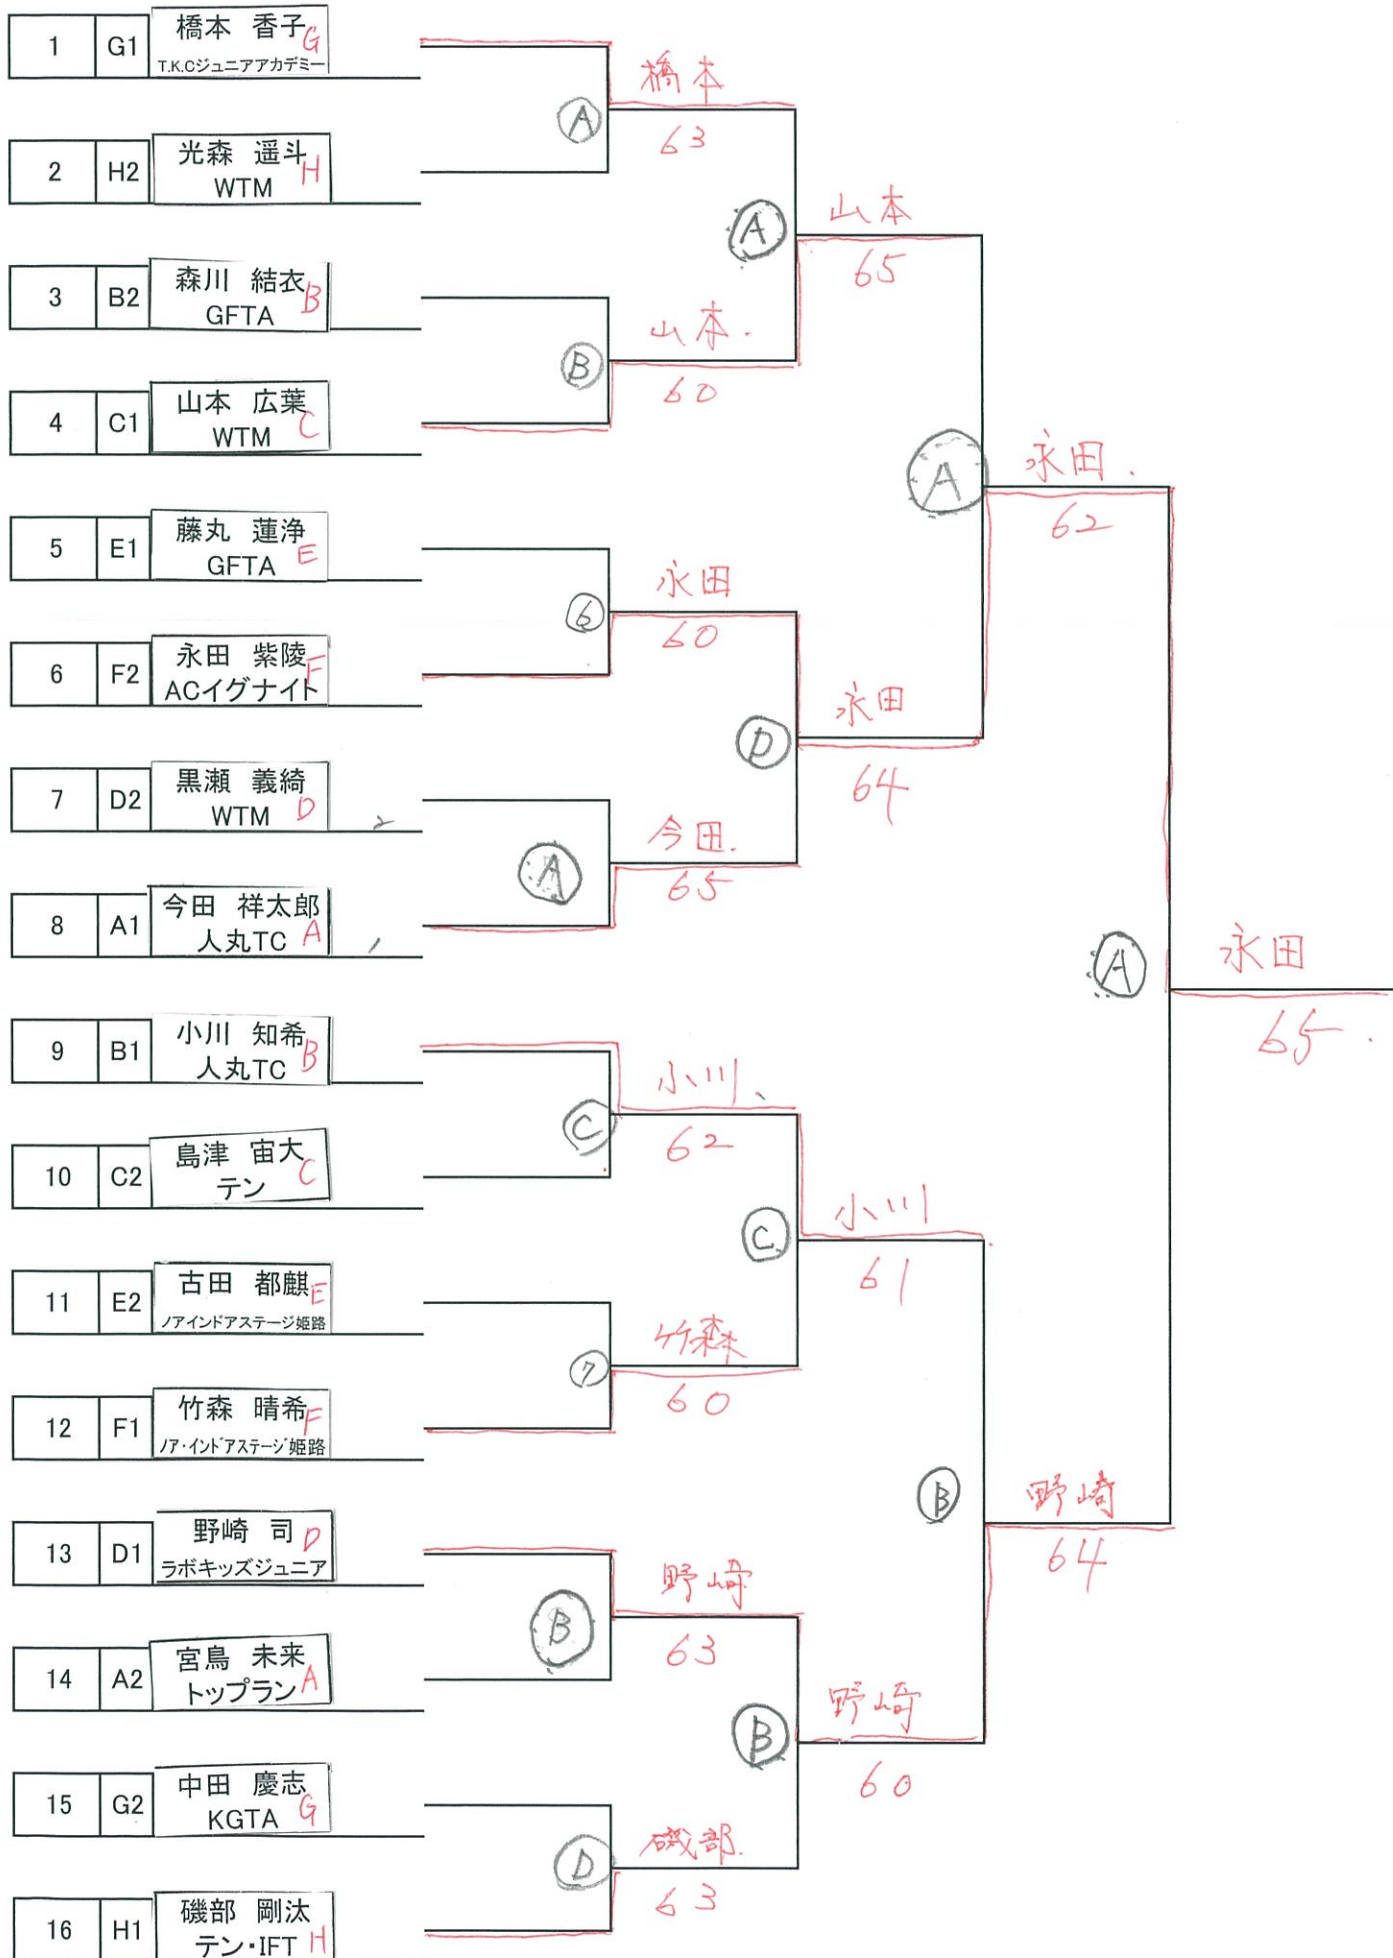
| | | |
|---|---|---|
| 1 | G1 | 橋本　香子 G T.K.Cジュニアアカデミー |
| 2 | H2 | 光森　遥斗 H WTM |
| 3 | B2 | 森川　結衣 B GFTA |
| 4 | C1 | 山本　広葉 C WTM |
| 5 | E1 | 藤丸　蓮浄 E GFTA |
| 6 | F2 | 永田　紫陵 F ACイグナイト |
| 7 | D2 | 黒瀬　義綺 D WTM |
| 8 | A1 | 今田　祥太郎 A 人丸TC |
| 9 | B1 | 小川　知希 B 人丸TC |
| 10 | C2 | 島津　宙大 C テン |
| 11 | E2 | 古田　都麒 E ノアインドアステージ姫路 |
| 12 | F1 | 竹森　晴希 F ノア・インドアステージ姫路 |
| 13 | D1 | 野崎　司 D ラボキッズジュニア |
| 14 | A2 | 宮島　未来 A トップラン |
| 15 | G2 | 中田　慶志 G KGTA |
| 16 | H1 | 磯部　剛汰 H テン・IFT |

A 橋本 63
B 山本. 60
A 山本 65
6 永田 60
A 今田. 65
D 永田 64
A 永田. 62
C 小川、62
7 竹森 60
C 小川 61
B 野崎 63
D 磯部. 63
B 野崎 60
B 野崎 64
A 永田 65.